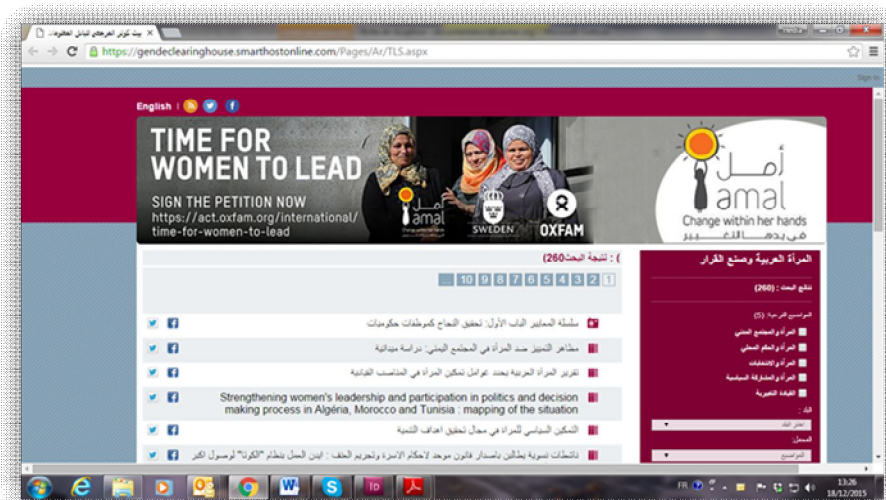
بيت كوثر الغرفات لتبادل المعلومات ×

https://gendeclearinghouse.smarthostonline.com/Pages/Ar/TLS.aspx

Sign In

English

TIME FOR WOMEN TO LEAD

SIGN THE PETITION NOW
https://act.oxfam.org/international/time-for-women-to-lead

amal

SWEDEN

OXFAM

أمل
amal
Change within her hands
في يدها التغيير

( : نتيجة البحث260 )

1 2 3 4 5 6 7 8 9 10 ...

المرأة العربية وصنع القرار

نتائج البحث : (260)

سلسلة المعايير الباب الأول: تحقيق النجاح كموظفات حكوميات

مظاهر التمييز ضد المرأة في المجتمع اليمني: دراسة ميدانية

تقرير المرأة الحزبية تحدد عوامل تمكين المرأة في المناصب القيادية

Strengthening women's leadership and participation in politics and decision making process in Algeria, Morocco and Tunisia : mapping of the situation

التمكين السياسي للمرأة في مجال تحقيق أهداف التنمية

ناشطات نسوية يطالبن باصدار قانون موحد لاحكام الاسرة وتجريم العنف : ابين الحل بنظام "الكوتا" لوصول اكبر

المواضيع الفرعية: (5)

المرأة والمجتمع المدني

المرأة والسلام الأمني

المرأة والانتخابات

المرأة والمشاركة السياسية

القيادة النسوية

البلد :

اختر البلد

المجال :

المواضيع

FR

13:26
18/12/2015